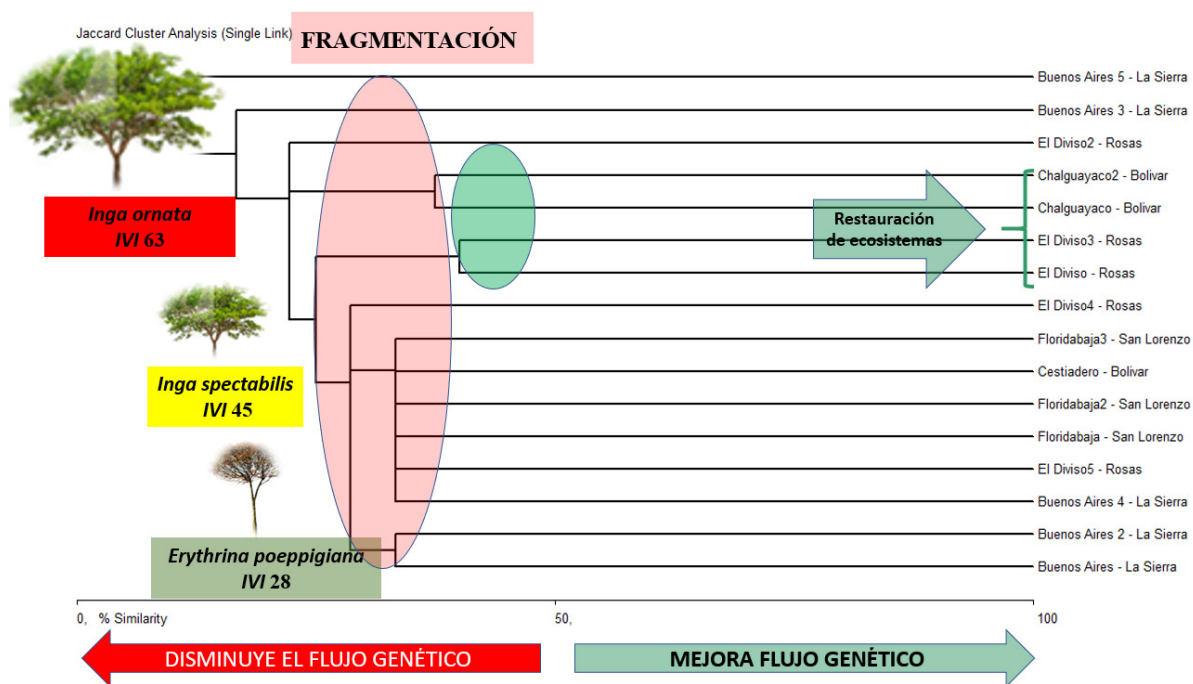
Jaccard Cluster Analysis (Single Link)

FRAGMENTACIÓN

Buenos Aires 5 - La Sierra
Buenos Aires 3 - La Sierra
El Diviso2 - Rosas
Chalguayaco2 - Bolivar
Chalguayaco - Bolivar
El Diviso3 - Rosas
El Diviso - Rosas
El Diviso4 - Rosas
Floridabaja3 - San Lorenzo
Cestiadero - Bolivar
Floridabaja2 - San Lorenzo
Floridabaja - San Lorenzo
El Diviso5 - Rosas
Buenos Aires 4 - La Sierra
Buenos Aires 2 - La Sierra
Buenos Aires - La Sierra

Inga ornata
IVI 63

Inga spectabilis
IVI 45

Erythrina poeppigiana
IVI 28

Restauración de ecosistemas

0, % Similarity
50,
100

DISMINUYE EL FLUJO GENÉTICO

MEJORA FLUJO GENÉTICO